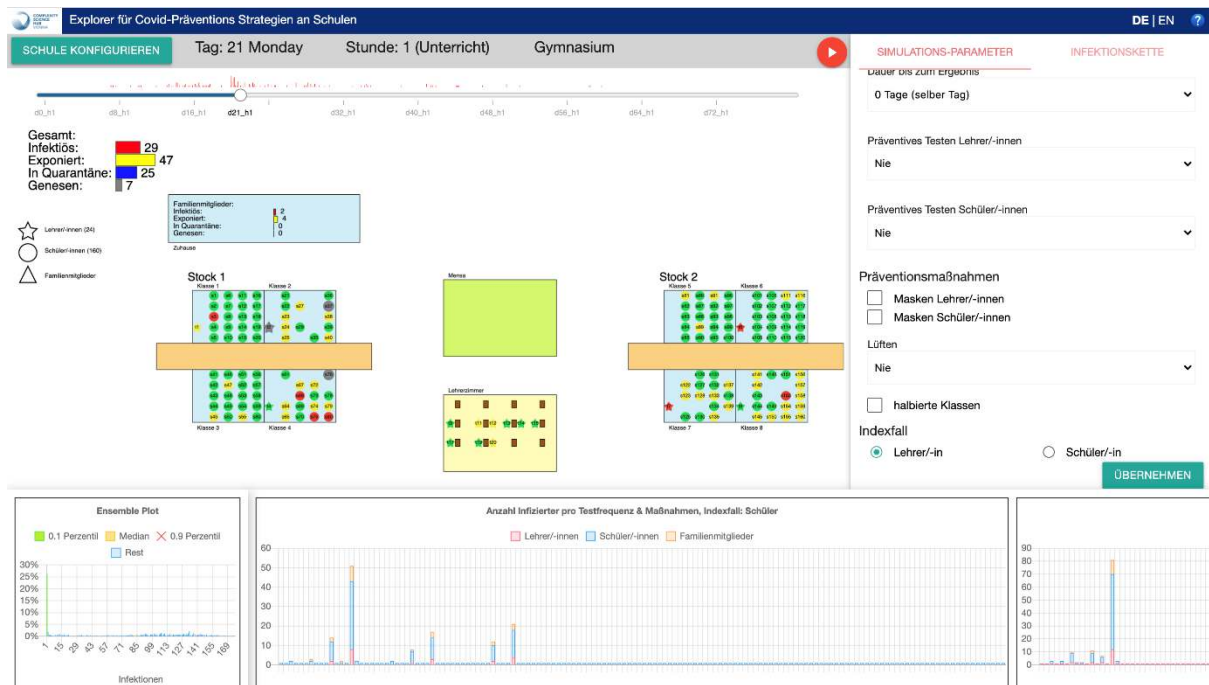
COMPLEXITY SCIENCE HUB VIENNA

Explorer für Covid-Präventions Strategien an Schulen

DE | EN ?

SCHULE KONFIGURIEREN

Tag: 21 Monday

Stunde: 1 (Unterricht)

Gymnasium

d0_h1 d8_h1 d16_h1 d21_h1 d32_h1 d40_h1 d48_h1 d56_h1 d64_h1 d72_h1

Gesamt:
Infektiös: 29
Exponiert: 47
In Quarantäne: 25
Genesen: 7

Familienmitglieder:
Infektiös: 2
Exponiert: 4
In Quarantäne: 0
Genesen: 0

Zuhause

Lehrer/-innen (24)
Schüler/-innen (160)
Familienmitglieder

Stock 1
Klasse 1
Klasse 2
Klasse 3
Klasse 4

Mensa

Lehrerzimmer

Stock 2
Klasse 5
Klasse 6
Klasse 7
Klasse 8

SIMULATIONS-PARAMETER

INFEKTIONSKETTE

Dauer bis zum Ergebnis

0 Tage (selber Tag)

Präventives Testen Lehrer/-innen

Nie

Präventives Testen Schüler/-innen

Nie

Präventionsmaßnahmen

Masken Lehrer/-innen

Masken Schüler/-innen

Lüften

Nie

halbierte Klassen

Indexfall

Lehrer/-in

Schüler/-in

ÜBERNEHMEN

Ensemble Plot

0.1 Perzentil  Median  0.9 Perzentil  Rest

30% 25% 20% 15% 10% 5% 0%

1 15 29 43 57 71 85 99 113 127 141 155 169

Infektionen

Anzahl Infizierter pro Testfrequenz & Maßnahmen, Indexfall: Schüler

Lehrer/-innen  Schüler/-innen  Familienmitglieder

60 50 40 30 20 10 0

90 80 70 60 50 40 30 20 10 0